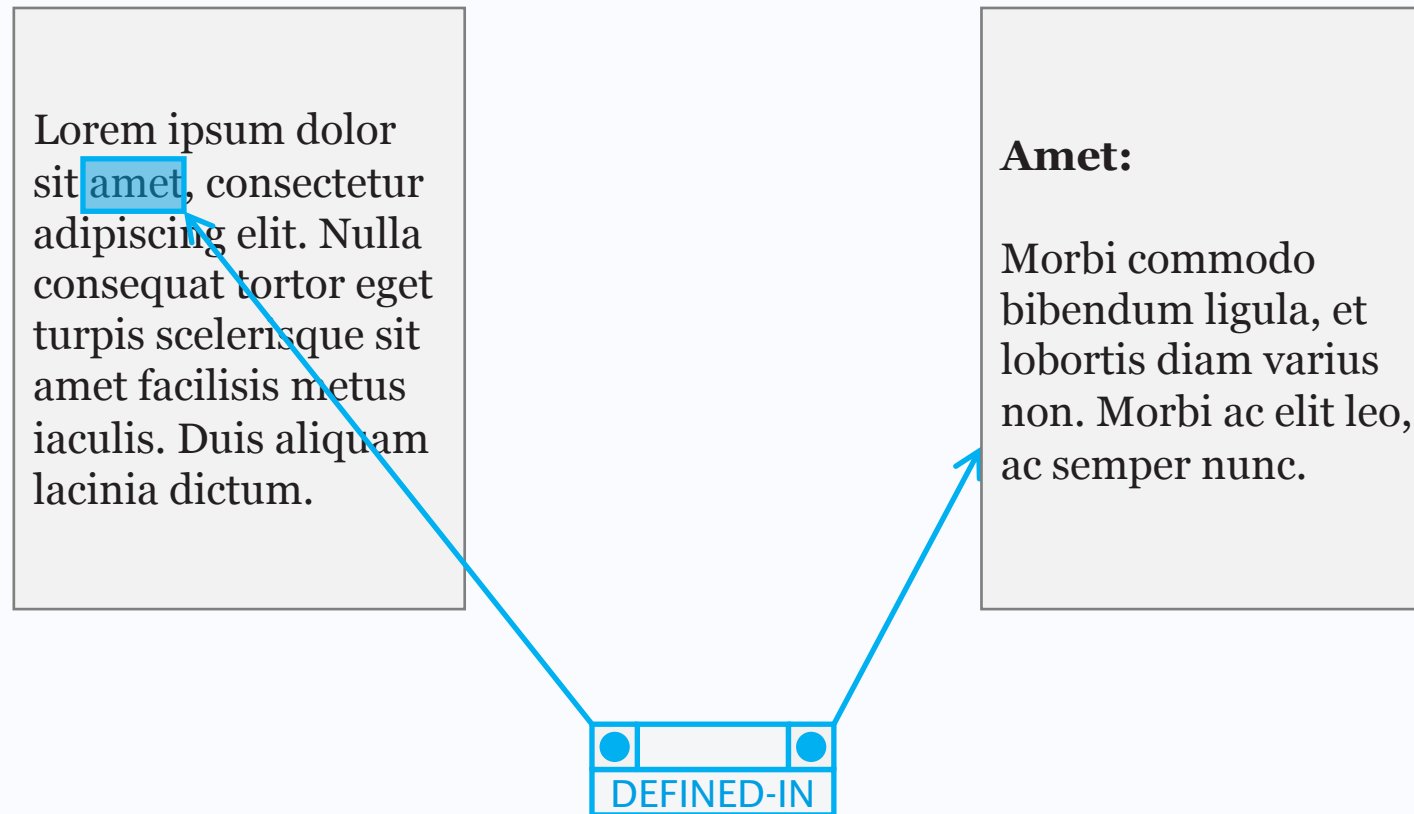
Lorem ipsum dolor sit amet, consectetur adipiscing elit. Nulla consequat tortor eget turpis scelerisque sit amet facilisis metus iaculis. Duis aliquam lacinia dictum.

**Amet:**

Morbi commodo bibendum ligula, et lobortis diam varius non. Morbi ac elit leo, ac semper nunc.

DEFINED-IN